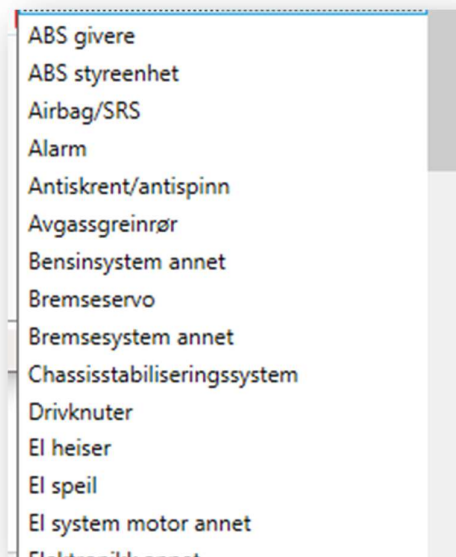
ABS givere
ABS styreenhet
Airbag/SRS
Alarm
Antiskrent/antispinn
Avgassgreinrør
Bensinsystem annet
Bremseservo
Bremsesystem annet
Chassisstabiliseringssystem
Drivknuter
El heiser
El speil
El system motor annet
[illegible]